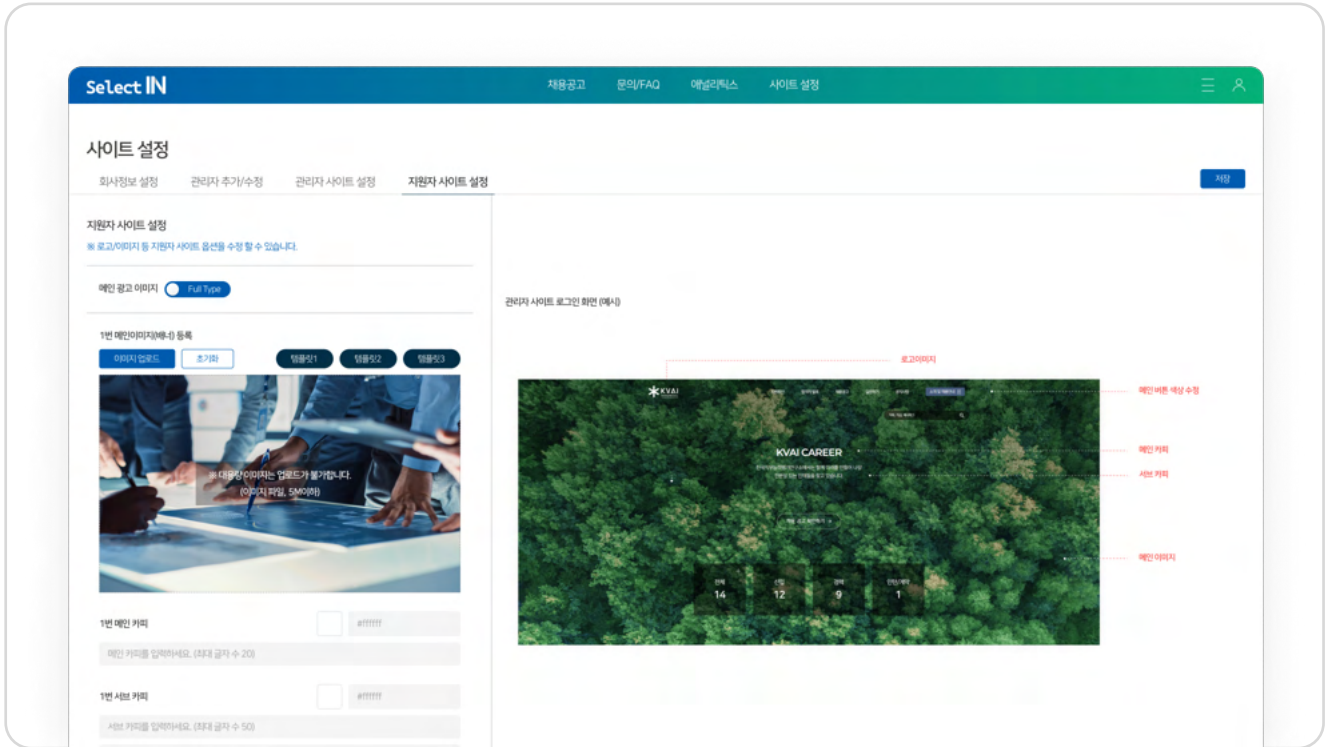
Select IN

채용공고 문의/FAQ 애널리틱스 사이트 설정

사이트 설정

회사정보 설정 관리자 추가/수정 관리자 사이트 설정 지원자 사이트 설정

저장

지원자 사이트 설정

※ 로고/이미지 등 지원자 사이트 옵션을 수정 할 수 있습니다.

메인 광고 이미지 Full Type

1번 메인이미지(배너) 등록

이미지 업로드 초기화 템플릿1 템플릿2 템플릿3

※ 대용량 이미지는 업로드가 불가합니다.
(이미지 파일, 5M이하)

1번 메인 카피 #ffffff

메인 카피를 입력하세요. (최대 글자 수 20)

1번 서브 카피 #ffffff

서브 카피를 입력하세요. (최대 글자 수 50)

관리자 사이트 로그인 화면 (예시)

로고이미지

메인 버튼 색상 수정

메인 카피

서브 카피

메인 이미지

KVAI

KVAI CAREER

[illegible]

전체 14 신입 12 경력 9 인턴/계약 1